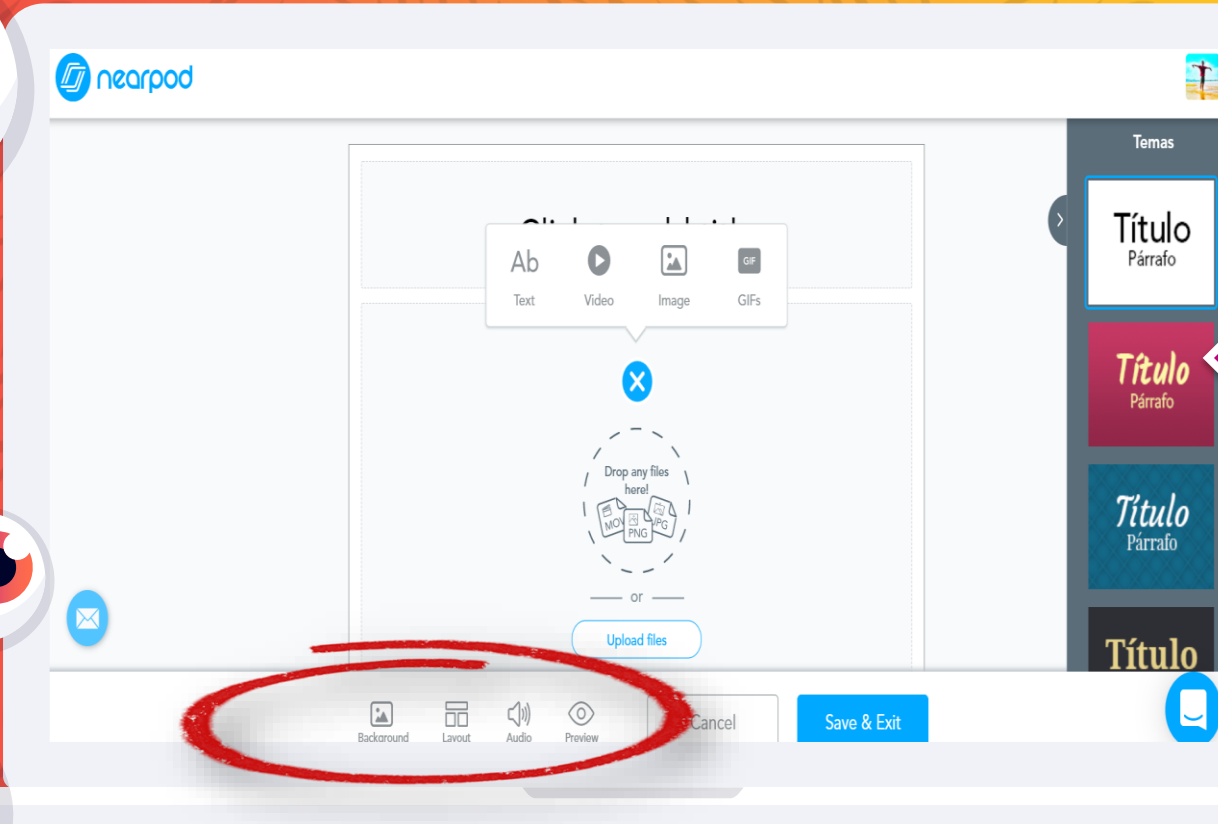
nearpod

Temas

Título
Párrafo

Título
Párrafo

Título
Párrafo

Título

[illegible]

Ab
Text

Video

Image

GIF
GIFs

Drop any files here!

MOV PNG JPG

or

Upload files

Background

Layout

Audio

Preview

Cancel

Save & Exit